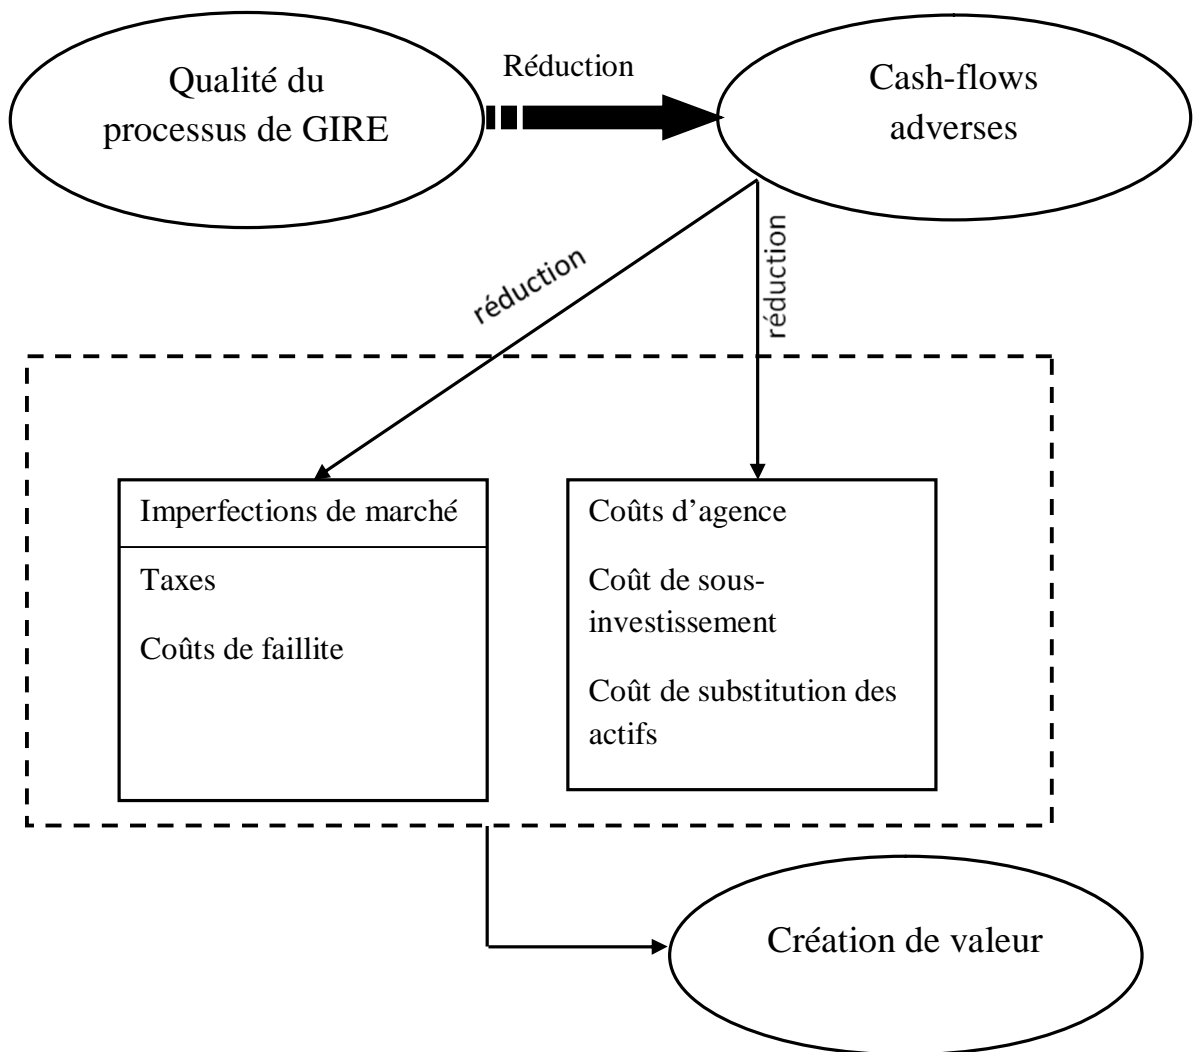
Qualité du processus de GIRE

Réduction

Cash-flows adverses

réduction

réduction

Imperfections de marché

Taxes

Coûts de faillite

Coûts d'agence

Coût de sous-investissement

Coût de substitution des actifs

Création de valeur